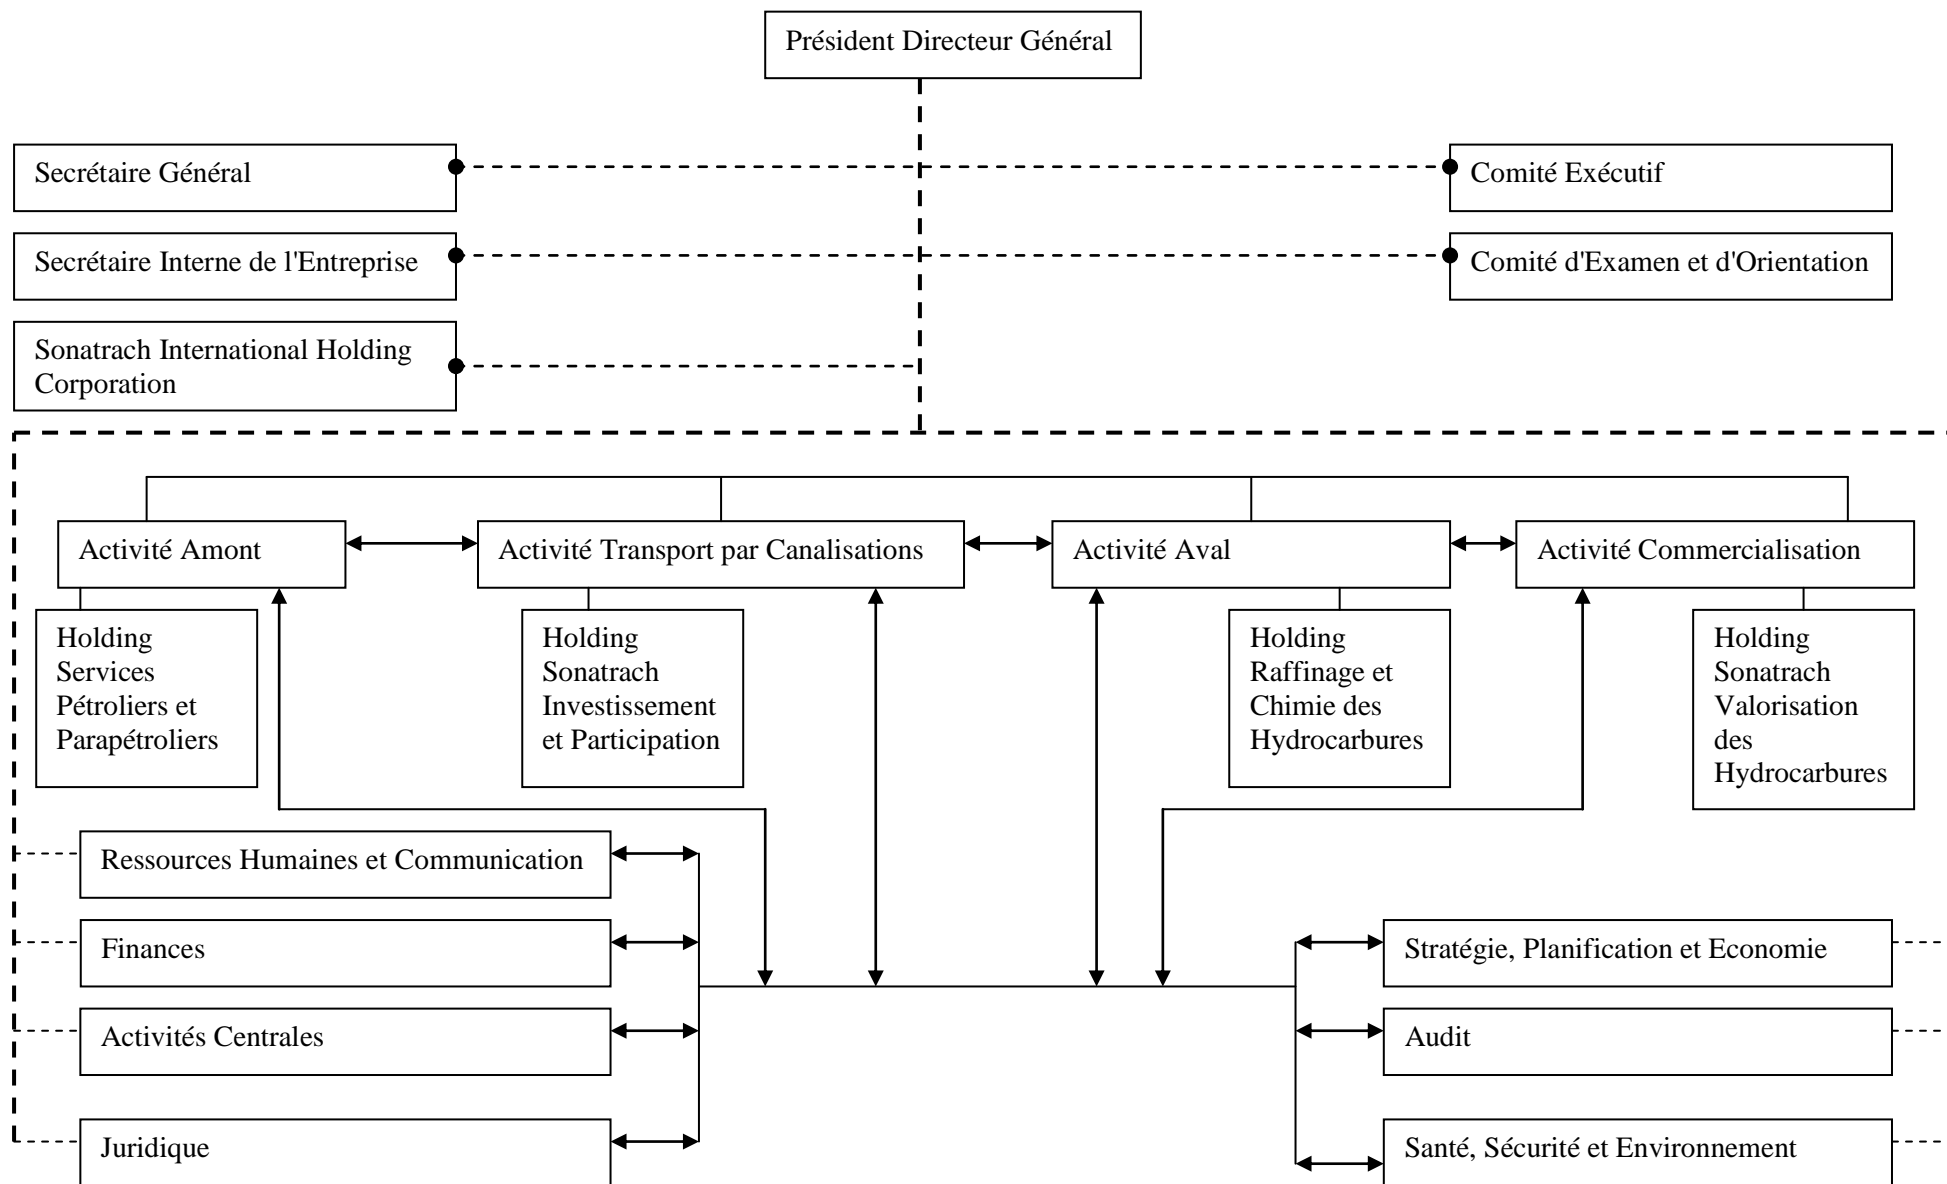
Président Directeur Général

Secrétaire Général

Comité Exécutif

Secrétaire Interne de l'Entreprise

Comité d'Examen et d'Orientation

Sonatrach International Holding Corporation

Activité Amont

Activité Transport par Canalisations

Activité Aval

Activité Commercialisation

Holding Services Pétroliers et Parapétroliers

Holding Sonatrach Investissement et Participation

Holding Raffinage et Chimie des Hydrocarbures

Holding Sonatrach Valorisation des Hydrocarbures

Ressources Humaines et Communication

Finances

Activités Centrales

Juridique

Stratégie, Planification et Economie

Audit

Santé, Sécurité et Environnement